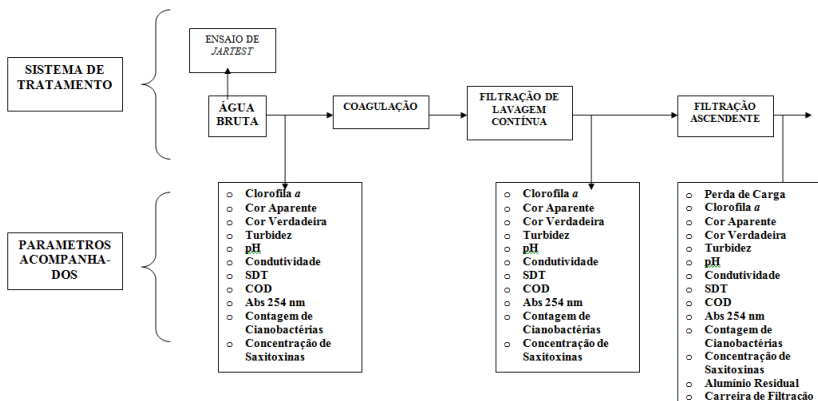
SISTEMA DE TRATAMENTO

ENSAIO DE *JARTEST*

ÁGUA BRUTA

COAGULAÇÃO

FILTRAÇÃO DE LAVAGEM CONTÍNUA

FILTRAÇÃO ASCENDENTE

PARAMETROS ACOMPANHADOS

o Clorofila *a*
o Cor Aparente
o Cor Verdadeira
o Turbidez
o pH
o Condutividade
o SDT
o COD
o Abs 254 nm
o Contagem de Cianobactérias
o Concentração de Saxitoxinas

o Clorofila *a*
o Cor Aparente
o Cor Verdadeira
o Turbidez
o pH
o Condutividade
o SDT
o COD
o Abs 254 nm
o Contagem de Cianobactérias
o Concentração de Saxitoxinas

o Perda de Carga
o Clorofila *a*
o Cor Aparente
o Cor Verdadeira
o Turbidez
o pH
o Condutividade
o SDT
o COD
o Abs 254 nm
o Contagem de Cianobactérias
o Concentração de Saxitoxinas
o Alumínio Residual
o Carreira de Filtração